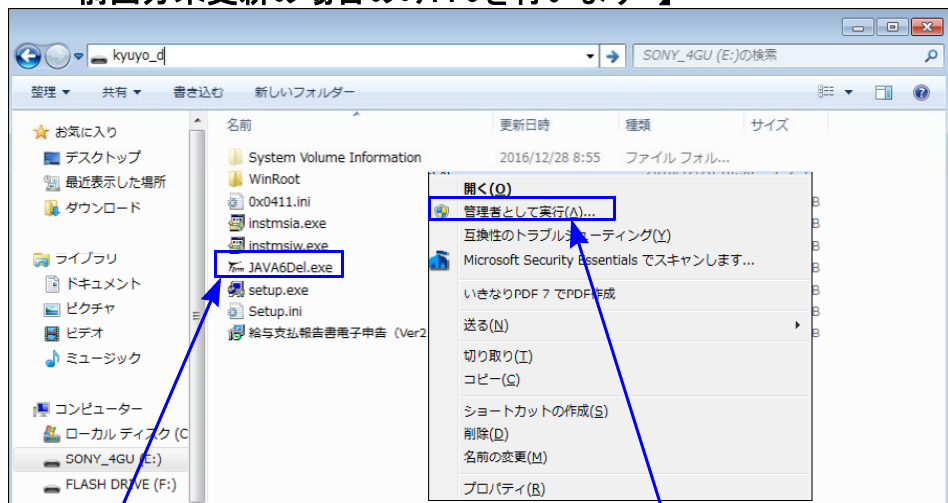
kyuyo_d

SONY_4GU (E:)の検索

整理 ▾ 共有 ▾ 書き込む 新しいフォルダー

お気に入り
デスクトップ
最近表示した場所
ダウンロード

ライブラリ
ドキュメント
ピクチャ
ビデオ
ミュージック

コンピューター
ローカル ディスク (C
SONY_4GU (E:)
FLASH DRIVE (F:)

| 名前 | 更新日時 | 種類 | サイズ |
|---|---|---|---|
| System Volume Information | 2016/12/28 8:55 | ファイル フォル... | |
| WinRoot | | | |
| 0x0411.ini | | | |
| instmsia.exe | | | |
| instmsiw.exe | | | |
| JAVA6Del.exe | | | |
| setup.exe | | | |
| Setup.ini | | | |
| 給与支払報告書電子申告（Ver2 | | | |

開く(O)
管理者として実行(A)...
互換性のトラブルシューティング(Y)
Microsoft Security Essentials でスキャンします...
いきなりPDF 7 でPDF作成
送る(N)
切り取り(T)
コピー(C)
ショートカットの作成(S)
削除(D)
名前の変更(M)
プロパティ(R)